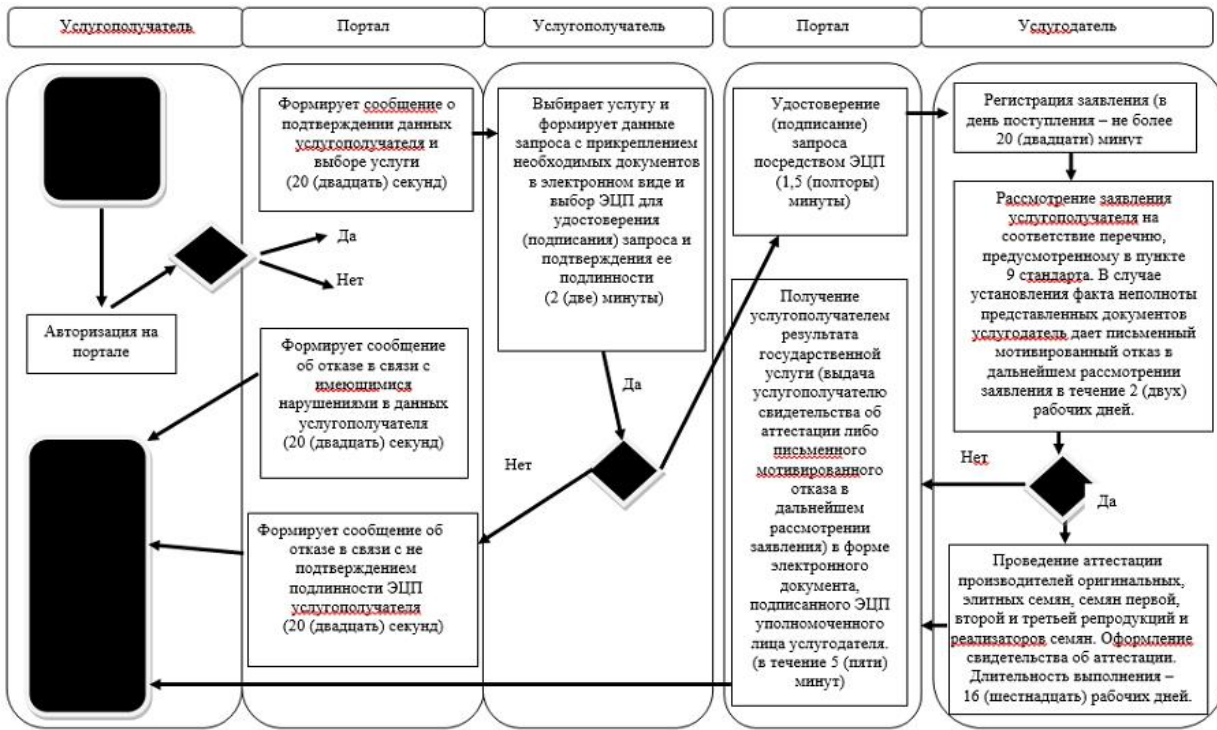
Услугополучатель

Портал

Услугополучатель

Портал

Услугодатель

Формирует сообщение о подтверждении данных услугополучателя и выборе услуги (20 (двадцать) секунд)

Выбирает услугу и формирует данные запроса с прикреплением необходимых документов в электронном виде и выбор ЭЦП для удостоверения (подписания) запроса и подтверждения ее подлинности (2 (две) минуты)

Удостоверение (подписание) запроса посредством ЭЦП (1,5 (полторы) минуты)

Регистрация заявления (в день поступления – не более 20 (двадцати) минут

Рассмотрение заявления услугополучателя на соответствие перечню, предусмотренному в пункте 9 стандарта. В случае установления факта неполноты представленных документов услугодатель дает письменный мотивированный отказ в дальнейшем рассмотрении заявления в течение 2 (двух) рабочих дней.

Да

Нет

Авторизация на портале

Формирует сообщение об отказе в связи с имеющимися нарушениями в данных услугополучателя (20 (двадцать) секунд)

Да

Нет

Получение услугополучателем результата государственной услуги (выдача услугополучателю свидетельства об аттестации либо письменного мотивированного отказа в дальнейшем рассмотрении заявления) в форме электронного документа, подписанного ЭЦП уполномоченного лица услугодателя. (в течение 5 (пяти) минут)

Нет

Да

Формирует сообщение об отказе в связи с не подтверждением подлинности ЭЦП услугополучателя (20 (двадцать) секунд)

Проведение аттестации производителей оригинальных, элитных семян, семян первой, второй и третьей репродукций и реализаторов семян. Оформление свидетельства об аттестации. Длительность выполнения – 16 (шестнадцать) рабочих дней.